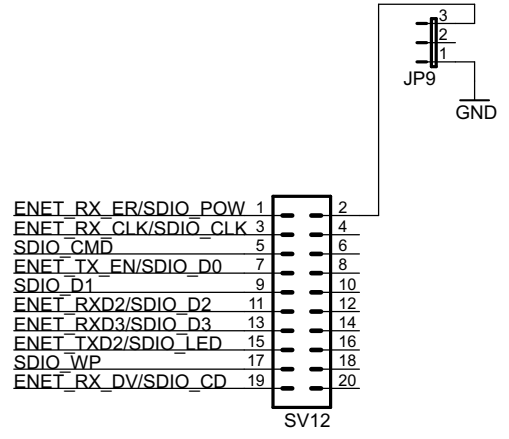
3
2
1
JP9
GND

ENET_RX_ER/SDIO_POW 1
ENET_RX_CLK/SDIO_CLK 3
SDIO_CMD 5
ENET_TX_EN/SDIO_D0 7
SDIO_D1 9
ENET_RXD2/SDIO_D2 11
ENET_RXD3/SDIO_D3 13
ENET_TXD2/SDIO_LED 15
SDIO_WP 17
ENET_RX_DV/SDIO_CD 19

2
4
6
8
10
12
14
16
18
20

SV12